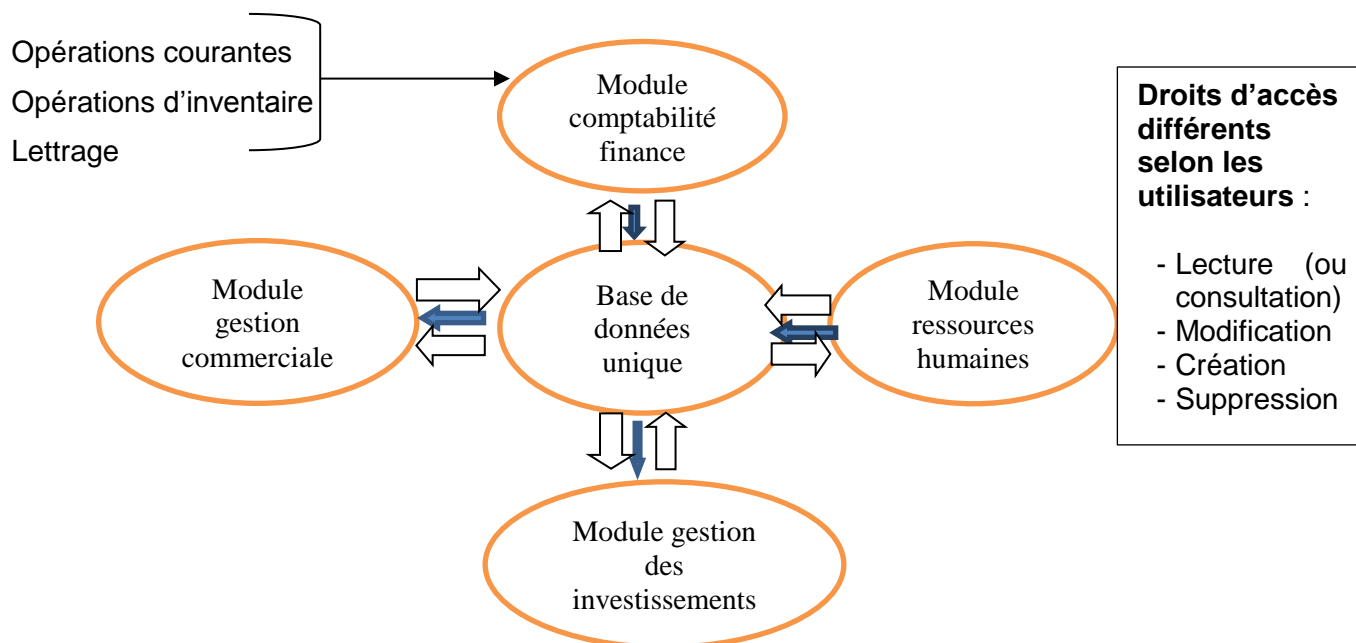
Opérations courantes
Opérations d'inventaire
Lettrage

Module comptabilité finance

Droits d'accès différents selon les utilisateurs :

- Lecture (ou consultation)
- Modification
- Création
- Suppression

Module gestion commerciale

Base de données unique

Module ressources humaines

Module gestion des investissements